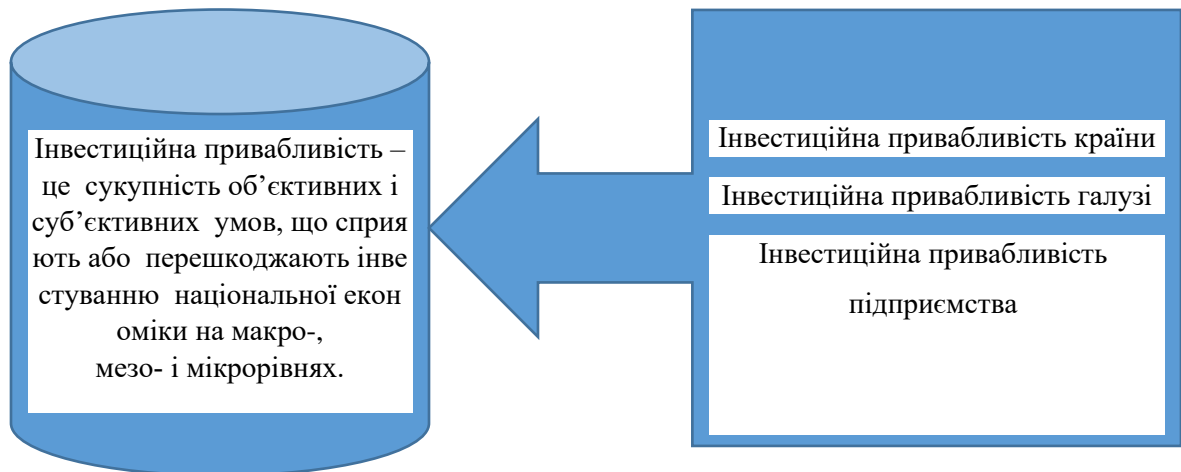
Інвестиційна привабливість – це сукупність об’єктивних і суб’єктивних умов, що сприя ють або перешкоджають інве стуванню національної екон оміки на макро-, мезо- і мікрорівнях.

Інвестиційна привабливість країни

Інвестиційна привабливість галузі

Інвестиційна привабливість підприємства